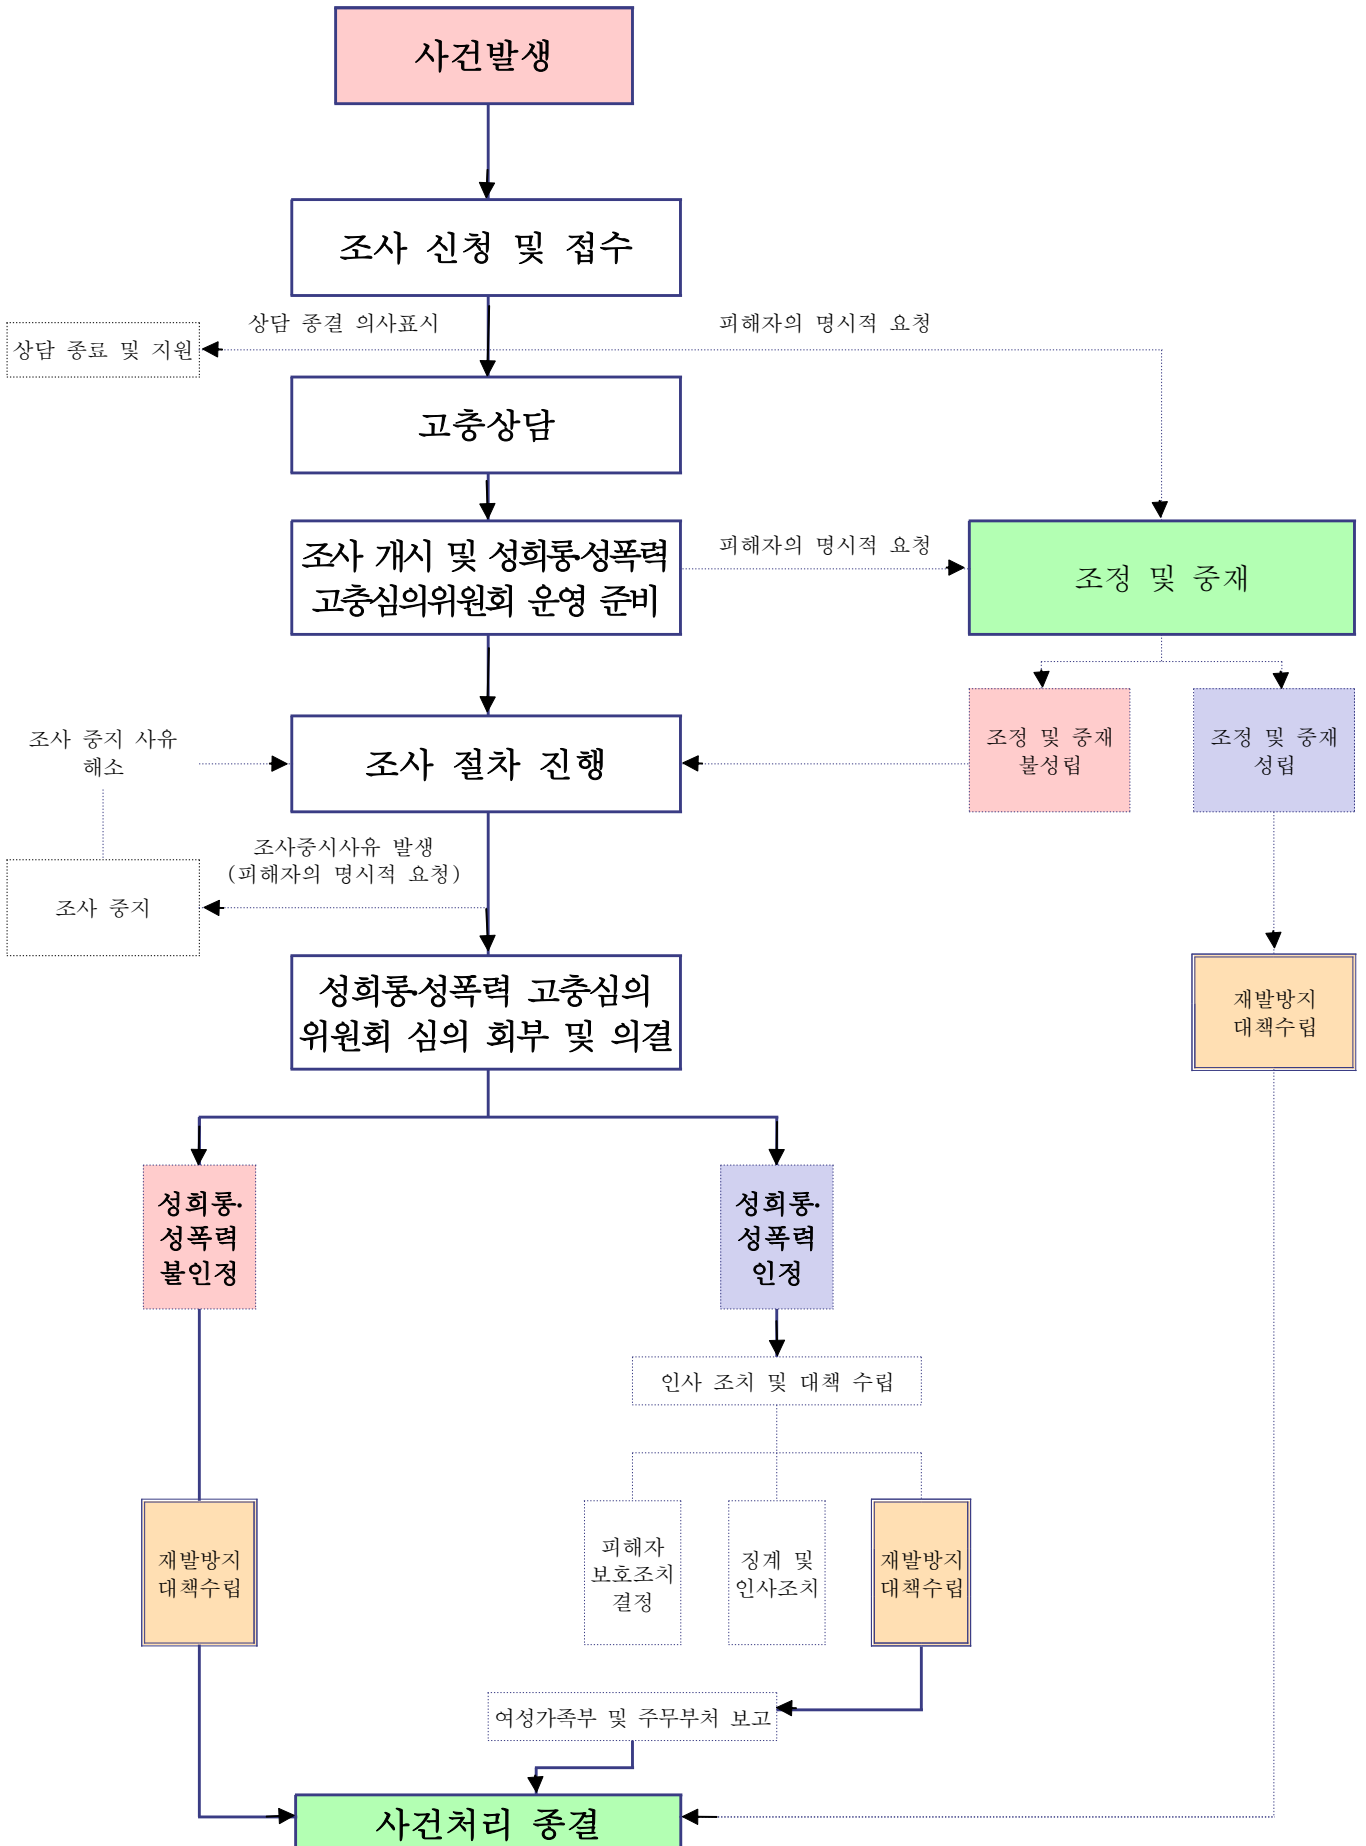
사건발생

조사 신청 및 접수

상담 종결 의사표시

피해자의 명시적 요청

상담 종료 및 지원

고충상담

조사 개시 및 성희롱·성폭력 고충심의위원회 운영 준비

피해자의 명시적 요청

조정 및 중재

조정 및 중재 불성립

조정 및 중재 성립

조사 중지 사유 해소

조사 절차 진행

조사중지사유 발생 (피해자의 명시적 요청)

조사 중지

재발방지 대책수립

성희롱·성폭력 고충심의 위원회 심의 회부 및 의결

성희롱·성폭력 불인정

성희롱·성폭력 인정

인사 조치 및 대책 수립

재발방지 대책수립

피해자 보호조치 결정

징계 및 인사조치

재발방지 대책수립

여성가족부 및 주무부처 보고

사건처리 종결